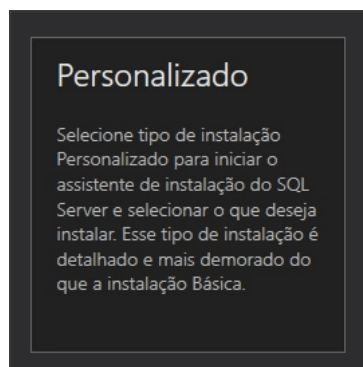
Personalizado

Selecione tipo de instalação Personalizado para iniciar o assistente de instalação do SQL Server e selecionar o que deseja instalar. Esse tipo de instalação é detalhado e mais demorado do que a instalação Básica.